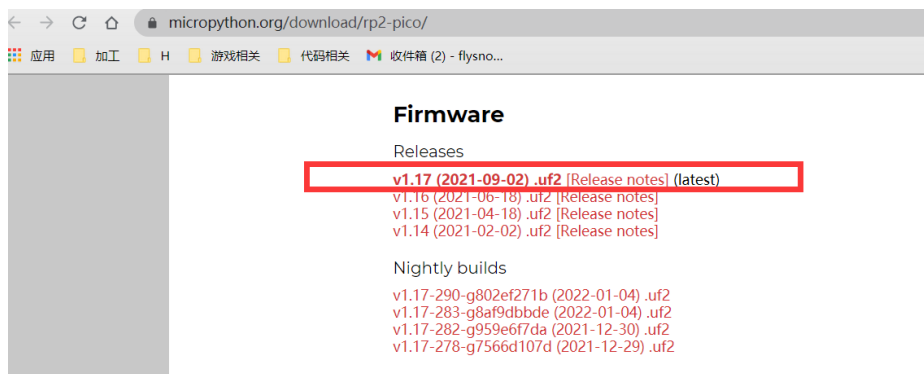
micropython.org/download/rp2-pico/

应用 加工 H 游戏相关 代码相关 收件箱 (2) - flysno...

Firmware

Releases

v1.17 (2021-09-02) .uf2 [Release notes] (latest)
v1.16 (2021-06-18) .uf2 [Release notes]
v1.15 (2021-04-18) .uf2 [Release notes]
v1.14 (2021-02-02) .uf2 [Release notes]

Nightly builds

v1.17-290-g802ef271b (2022-01-04) .uf2
v1.17-283-g8af9dbbde (2022-01-04) .uf2
v1.17-282-g959e6f7da (2021-12-30) .uf2
v1.17-278-g7566d107d (2021-12-29) .uf2